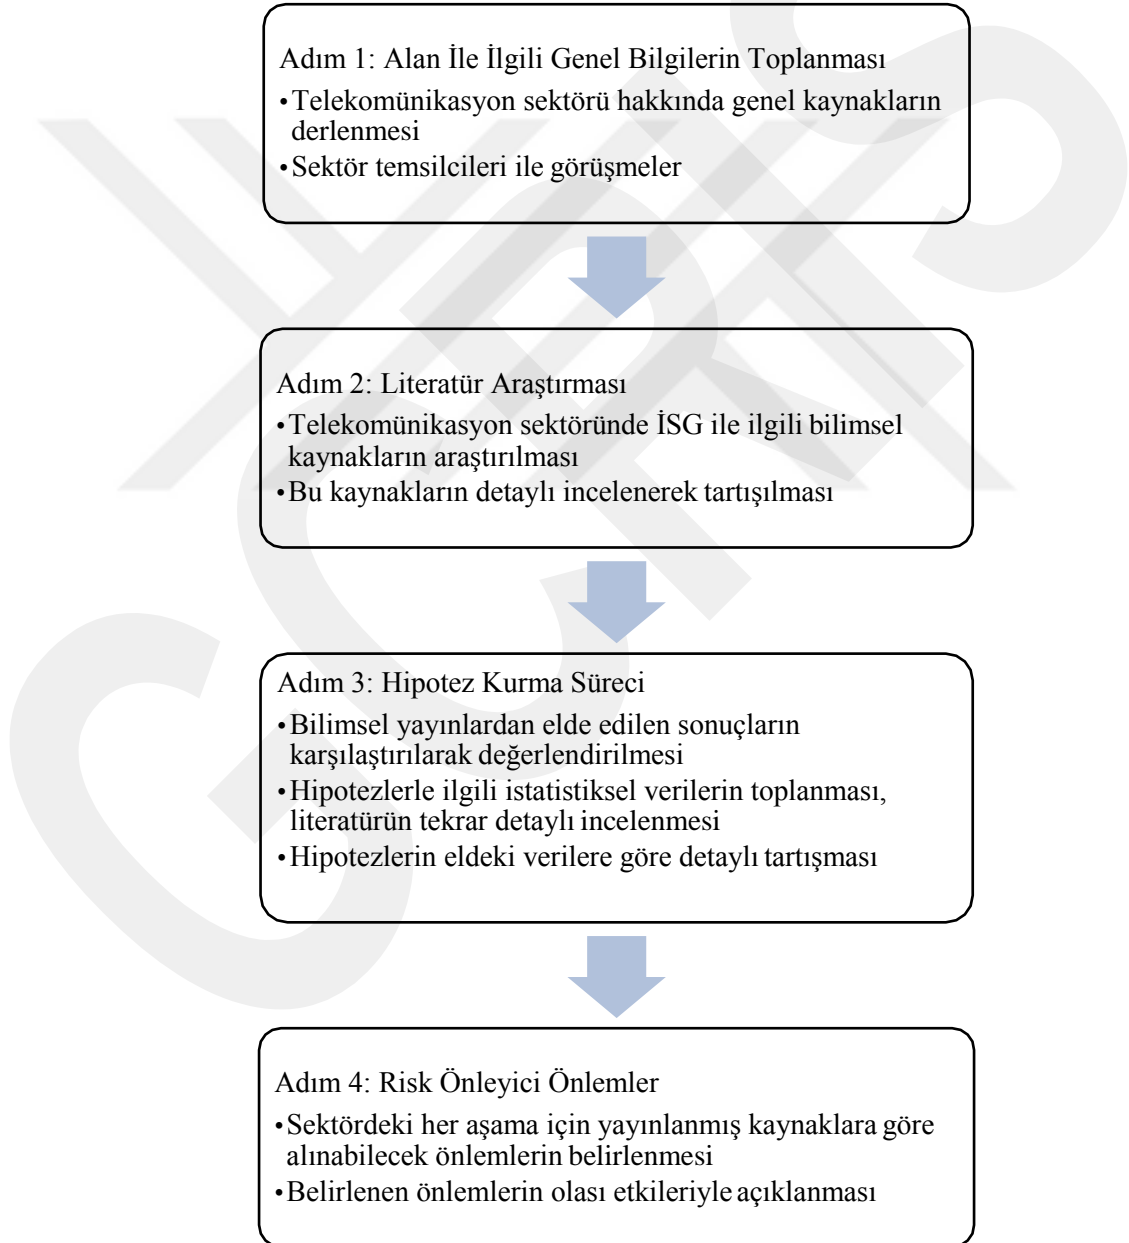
Adım 1: Alan İle İlgili Genel Bilgilerin Toplanması

•Telekomünikasyon sektörü hakkında genel kaynakların derlenmesi

•Sektör temsilcileri ile görüşmeler

Adım 2: Literatür Araştırması

•Telekomünikasyon sektöründe İSG ile ilgili bilimsel kaynakların araştırılması

•Bu kaynakların detaylı incelenerek tartışılması

Adım 3: Hipotez Kurma Süreci

•Bilimsel yayınlardan elde edilen sonuçların karşılaştırılarak değerlendirilmesi

•Hipotezlerle ilgili istatistiksel verilerin toplanması, literatürün tekrar detaylı incelenmesi

•Hipotezlerin eldeki verilere göre detaylı tartışması

Adım 4: Risk Önleyici Önlemler

•Sektördeki her aşama için yayınlanmış kaynaklara göre alınabilecek önlemlerin belirlenmesi

•Belirlenen önlemlerin olası etkileriyle açıklanması